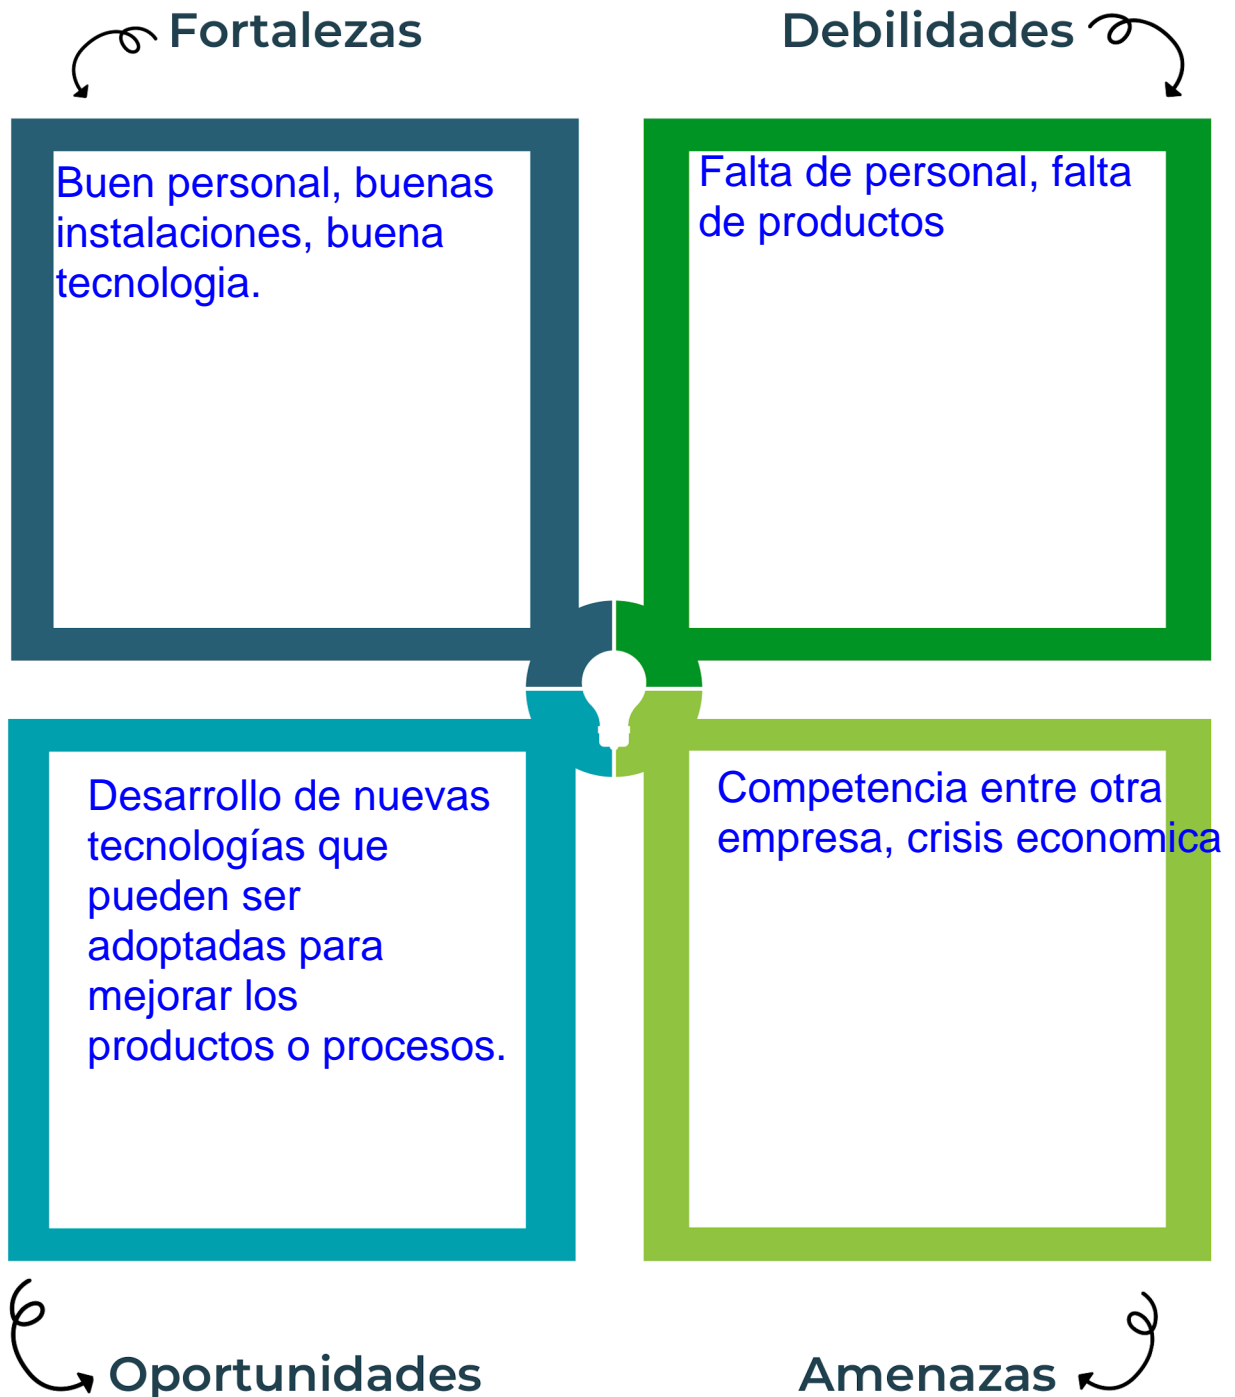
Fortalezas

Buen personal, buenas instalaciones, buena tecnologia.

Debilidades

Falta de personal, falta de productos

Desarrollo de nuevas tecnologías que pueden ser adoptadas para mejorar los productos o procesos.

Competencia entre otra empresa, crisis economica

Oportunidades

Amenazas